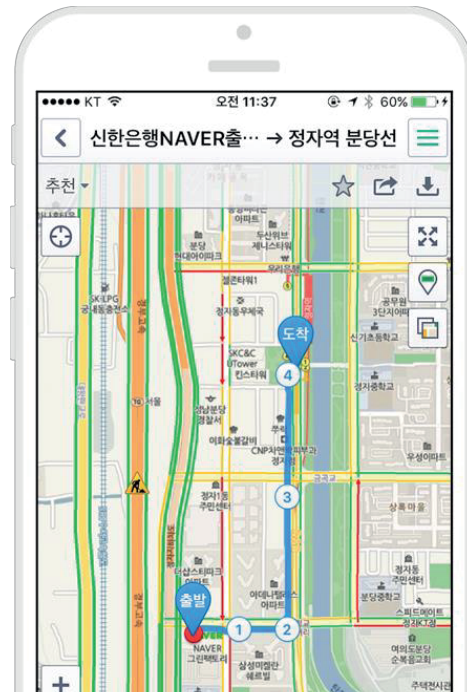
●●●●● KT 오전 11:37 60%

신한은행NAVER출… → 정자역 분당선

추천

아파트
두산위브 제니스타워
분당 현대아이파크
우리은행
SK LPG 공공충전소
봉타워1
정자동우체국
공무원 3단지아파트
SKC&C U-Tower
킨스타워
도착
신기초등학교
4
성남분당 경찰서
정자중학교
이화숯불갈비
CNP차앤박피부과 정자점
우성아파트
정자1동 주민센터
3
상록마을
분당중학교
정자동 주민센터
상록 아파트
어데니팰리스 아파트
스피드메이트 정자KT점
출발
1
2
NAVER 그린팩토리
삼성미켈란 쉐르빌
여의도문당 순복음교회
주택전시관